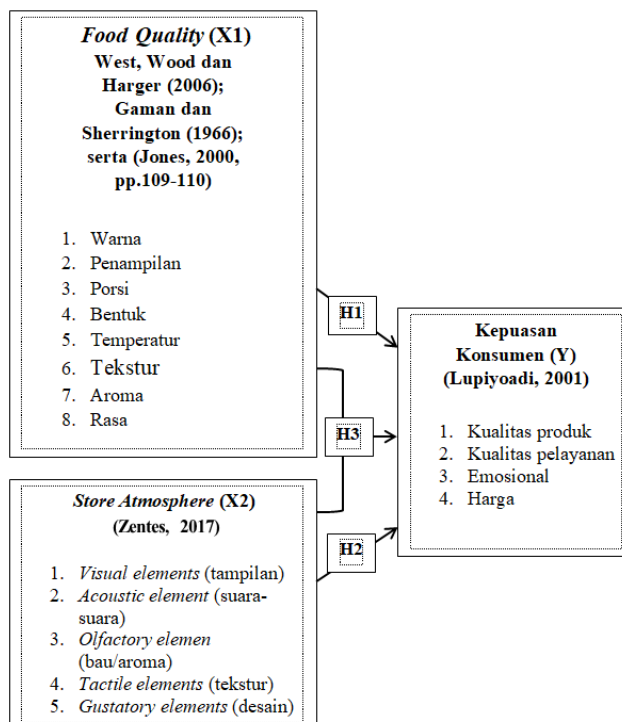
*Food Quality* (X1)
West, Wood dan Harger (2006); Gaman dan Sherrington (1966); serta (Jones, 2000, pp.109-110)

1. Warna
2. Penampilan
3. Porsi
4. Bentuk
5. Temperatur
6. Tekstur
7. Aroma
8. Rasa

H1

H3

H2

Kepuasan Konsumen (Y)
(Lupiyoadi, 2001)

1. Kualitas produk
2. Kualitas pelayanan
3. Emosional
4. Harga

*Store Atmosphere* (X2)
(Zentes, 2017)

1. *Visual elements* (tampilan)
2. *Acoustic element* (suara-suara)
3. *Olfactory elemen* (bau/aroma)
4. *Tactile elements* (tekstur)
5. *Gustatory elements* (desain)